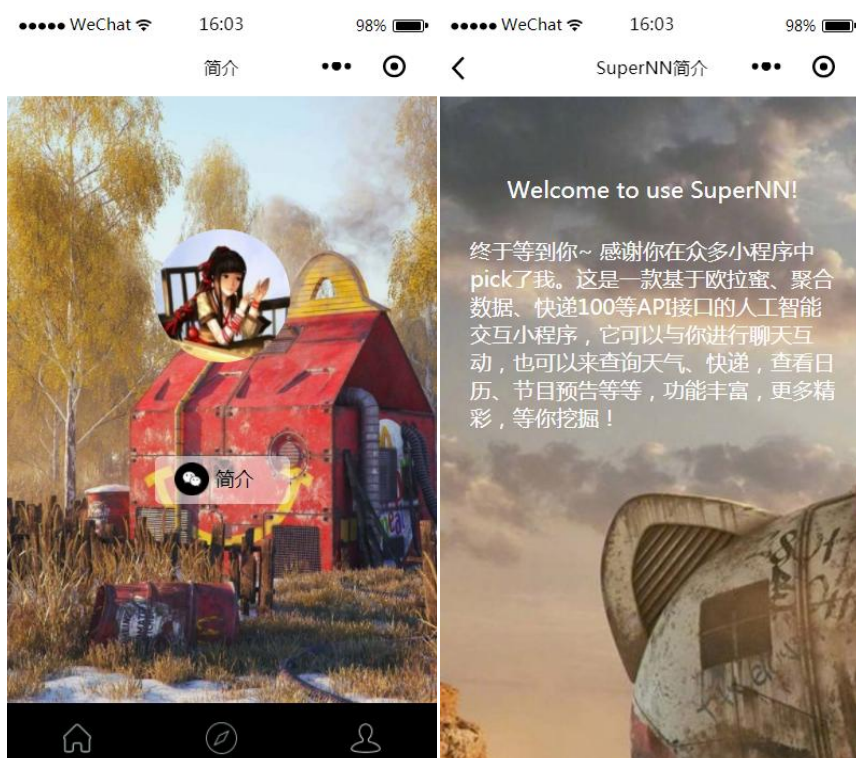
●●●●● WeChat 16:03 98%

简介

简介

●●●●● WeChat 16:03 98%

SuperNN简介

Welcome to use SuperNN!

终于等到你~ 感谢你在众多小程序中pick了我。这是一款基于欧拉蜜、聚合数据、快递100等API接口的人工智能交互小程序，它可以与你进行聊天互动，也可以来查询天气、快递，查看日历、节目预告等等，功能丰富，更多精彩，等你挖掘！